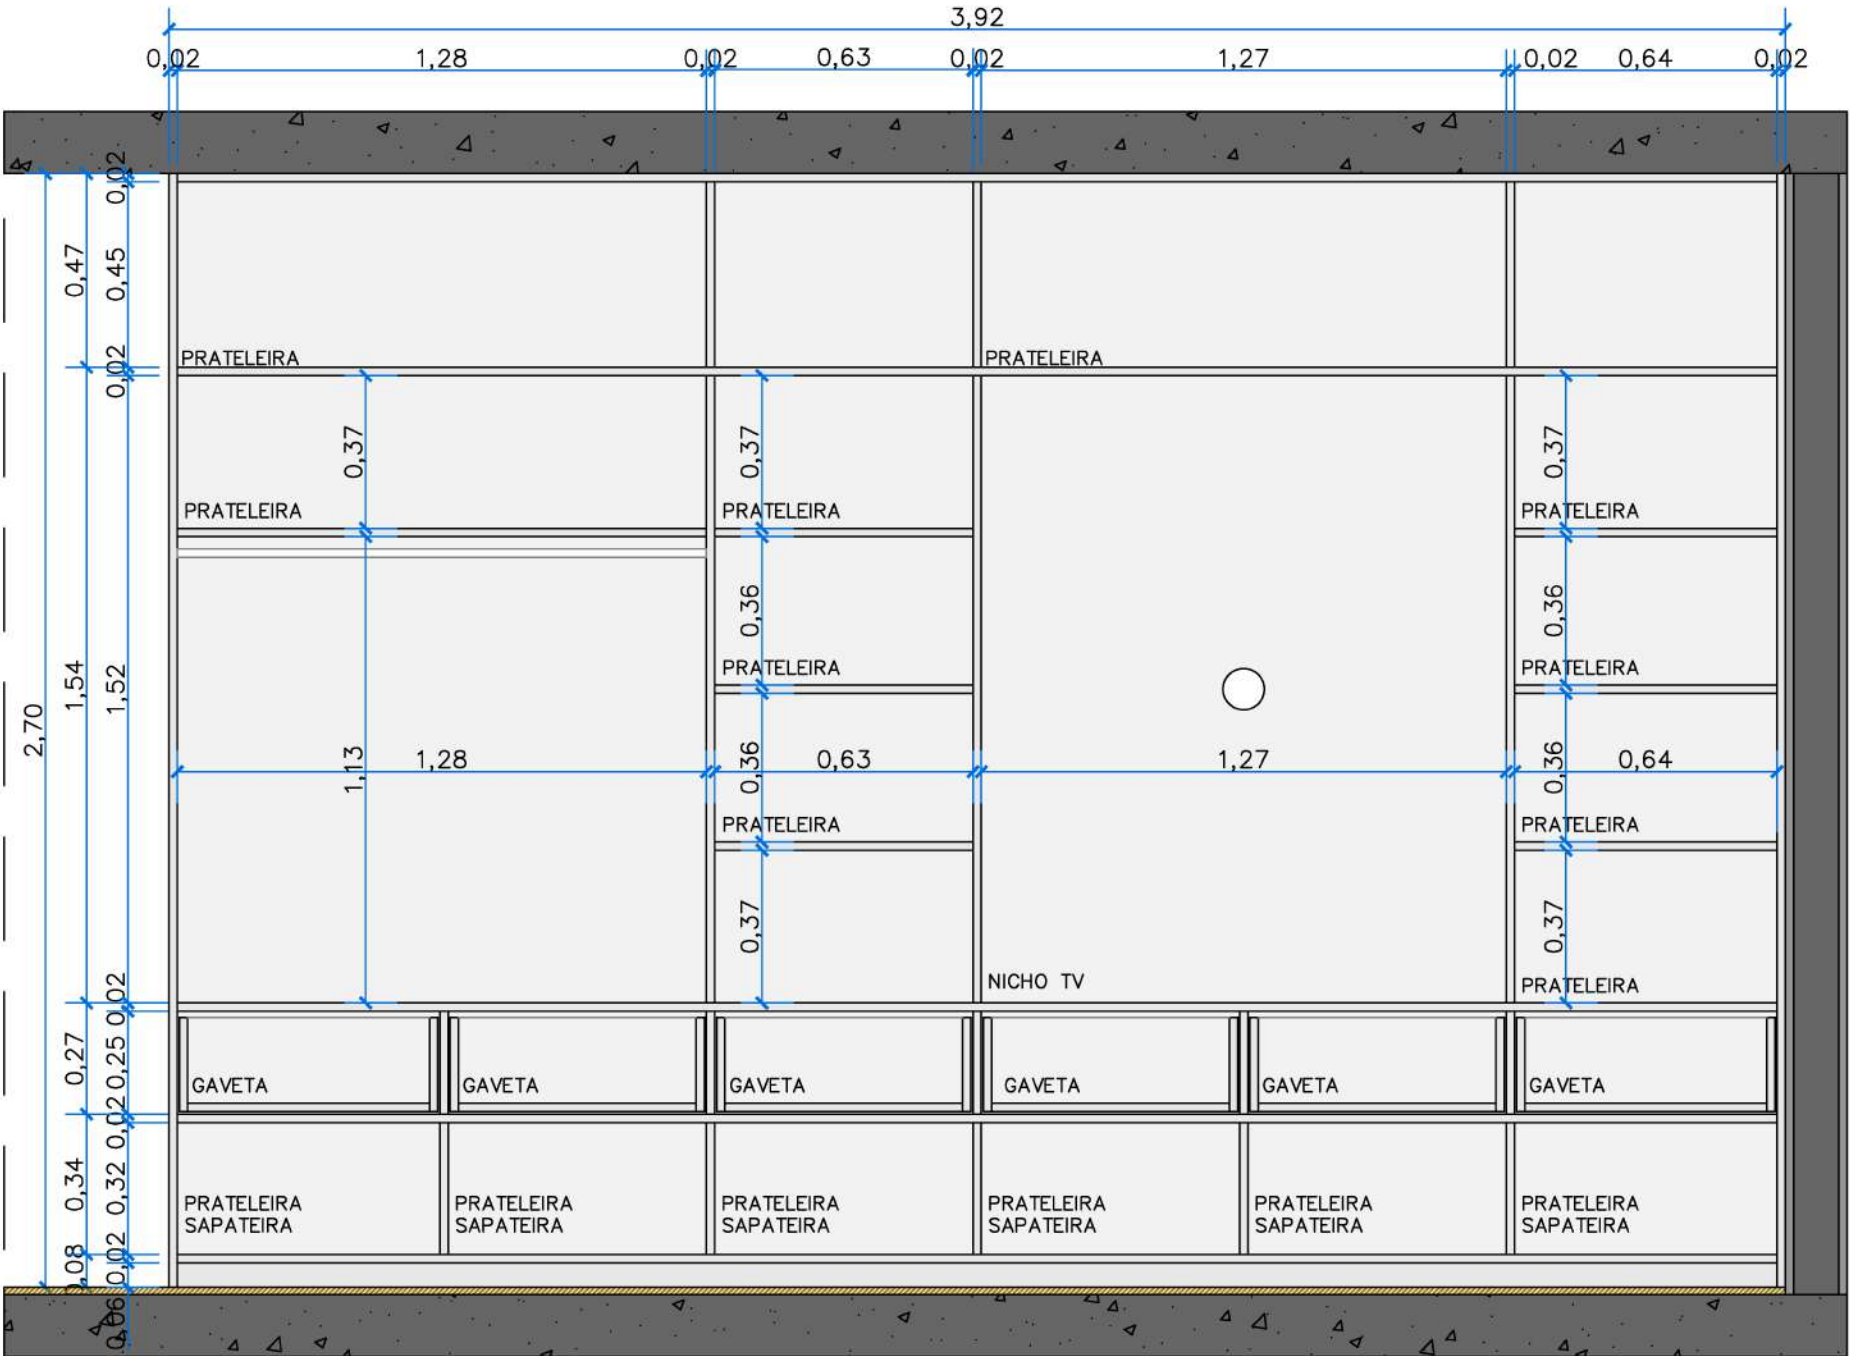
3,92

0,02 1,28 0,02 0,63 0,02 1,27 0,02 0,64 0,02

0,02
0,47 0,45
0,02

PRATELEIRA
PRATELEIRA

0,37
0,37
0,37

PRATELEIRA
PRATELEIRA
PRATELEIRA

0,36
0,36

PRATELEIRA
PRATELEIRA

2,70 1,54 1,52 1,13 1,28 0,36 0,63 1,27 0,36 0,64

PRATELEIRA
PRATELEIRA

0,37
0,37

NICHO TV
PRATELEIRA

0,02
0,27 0,25
0,02

GAVETA GAVETA GAVETA GAVETA GAVETA GAVETA

0,34 0,32
0,02

PRATELEIRA SAPATEIRA
PRATELEIRA SAPATEIRA
PRATELEIRA SAPATEIRA
PRATELEIRA SAPATEIRA
PRATELEIRA SAPATEIRA
PRATELEIRA SAPATEIRA

0,08 0,02 0,06